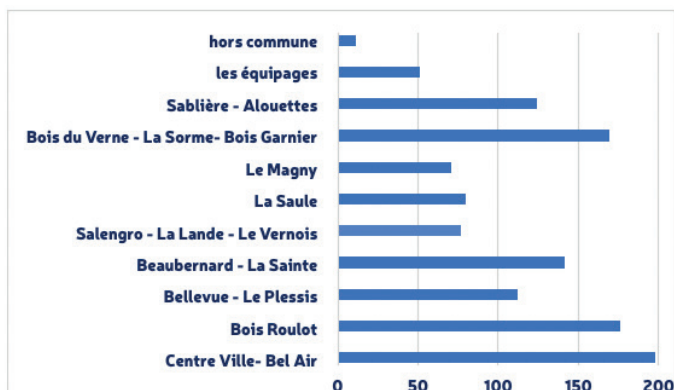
hors commune
les équipages
Sablière - Alouettes
Bois du Verne - La Sorme- Bois Garnier
Le Magny
La Saule
Salengro - La Lande - Le Vernois
Beaubernard - La Sainte
Bellevue - Le Plessis
Bois Roulot
Centre Ville- Bel Air

0 50 100 150 200